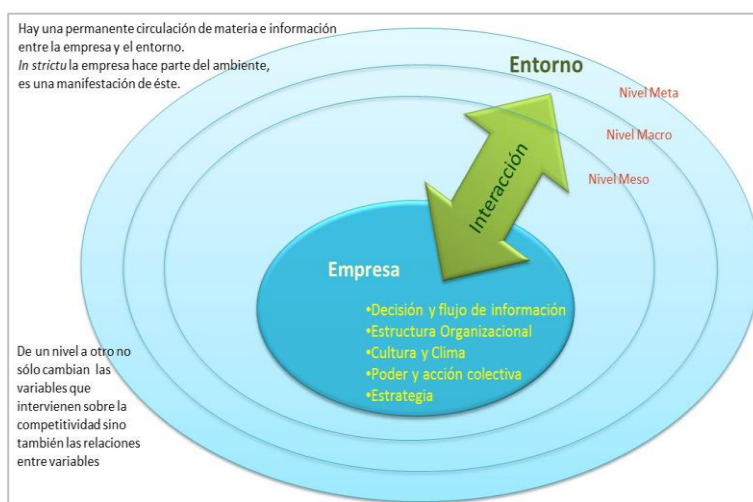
Hay una permanente circulación de materia e información entre la empresa y el entorno.
*In strictu* la empresa hace parte del ambiente, es una manifestación de éste.

Entorno

Nivel Meta

Nivel Macro

Nivel Meso

Interacción

Empresa

•Decisión y flujo de información
•Estructura Organizacional
•Cultura y Clima
•Poder y acción colectiva
•Estrategia

De un nivel a otro no sólo cambian las variables que intervienen sobre la competitividad sino también las relaciones entre variables